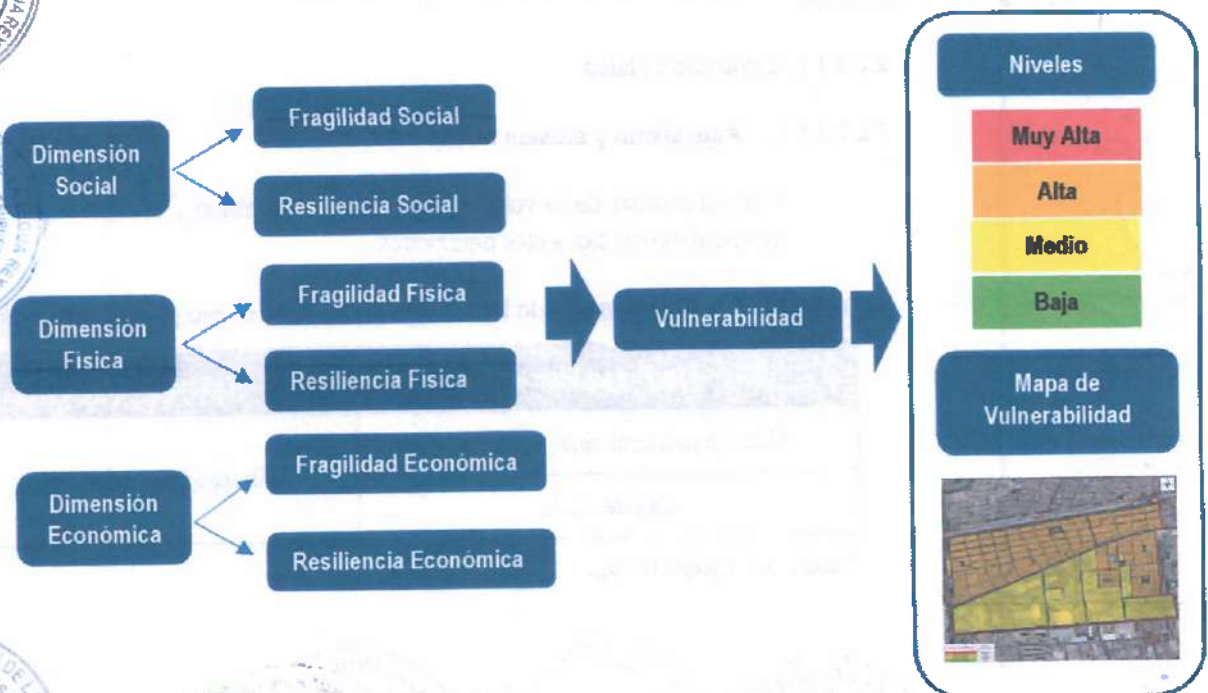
Dimensión Social

Fragilidad Social

Resiliencia Social

Dimensión Fisica

Fragilidad Fisica

Resiliencia Fisica

Dimensión Económica

Fragilidad Económica

Resiliencia Económica

Vulnerabilidad

Niveles

Muy Alta

Alta

Medio

Baja

Mapa de Vulnerabilidad